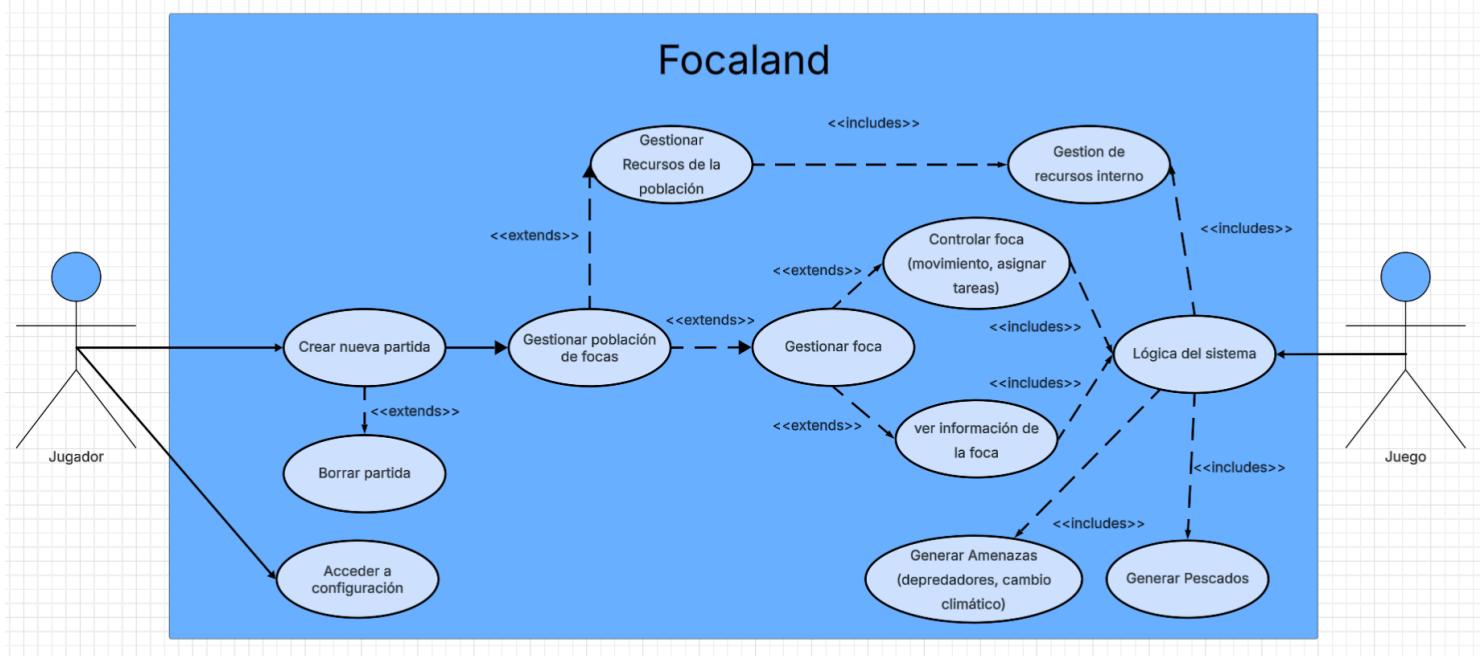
Focaland

<<includes>>

Gestionar Recursos de la población

Gestion de recursos interno

<<extends>>

<<includes>>

Controlar foca (movimiento, asignar tareas)

<<extends>>

Jugador

<<extends>>

<<includes>>

Juego

Crear nueva partida

Gestionar población de focas

Gestionar foca

Lógica del sistema

<<extends>>

<<includes>>

Borrar partida

<<extends>>

ver información de la foca

<<includes>>

<<includes>>

Acceder a configuración

Generar Amenazas (depredadores, cambio climático)

Generar Pescados